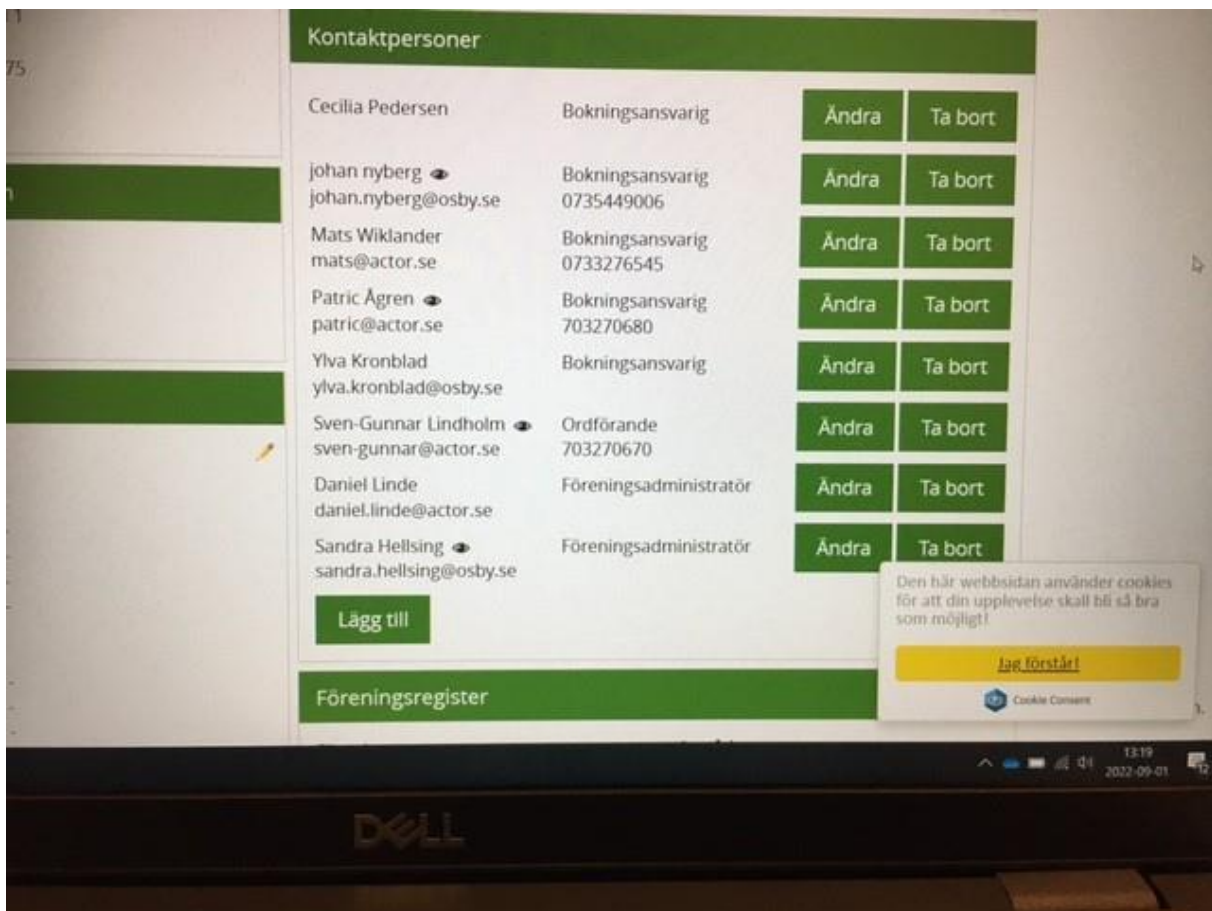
Kontaktpersoner

| | | | |
|---|---|---|---|
| Cecilia Pedersen | Bokningsansvarig | Ändra | Ta bort |
| johan nyberg johan.nyberg@osby.se | Bokningsansvarig 0735449006 | Ändra | Ta bort |
| Mats Wiklander mats@actor.se | Bokningsansvarig 0733276545 | Ändra | Ta bort |
| Patric Ågren patric@actor.se | Bokningsansvarig 703270680 | Ändra | Ta bort |
| Ylva Kronblad ylva.kronblad@osby.se | Bokningsansvarig | Ändra | Ta bort |
| Sven-Gunnar Lindholm sven-gunnar@actor.se | Ordförande 703270670 | Ändra | Ta bort |
| Daniel Linde daniel.linde@actor.se | Föreningsadministratör | Ändra | Ta bort |
| Sandra Hellsing sandra.hellsing@osby.se | Föreningsadministratör | Ändra | Ta bort |

Lägg till

Föreningsregister

Den här webbsidan använder cookies för att din upplevelse skall bli så bra som möjligt!

Jag förstår!

Cookie Consent

13:19
2022-09-01

DELL